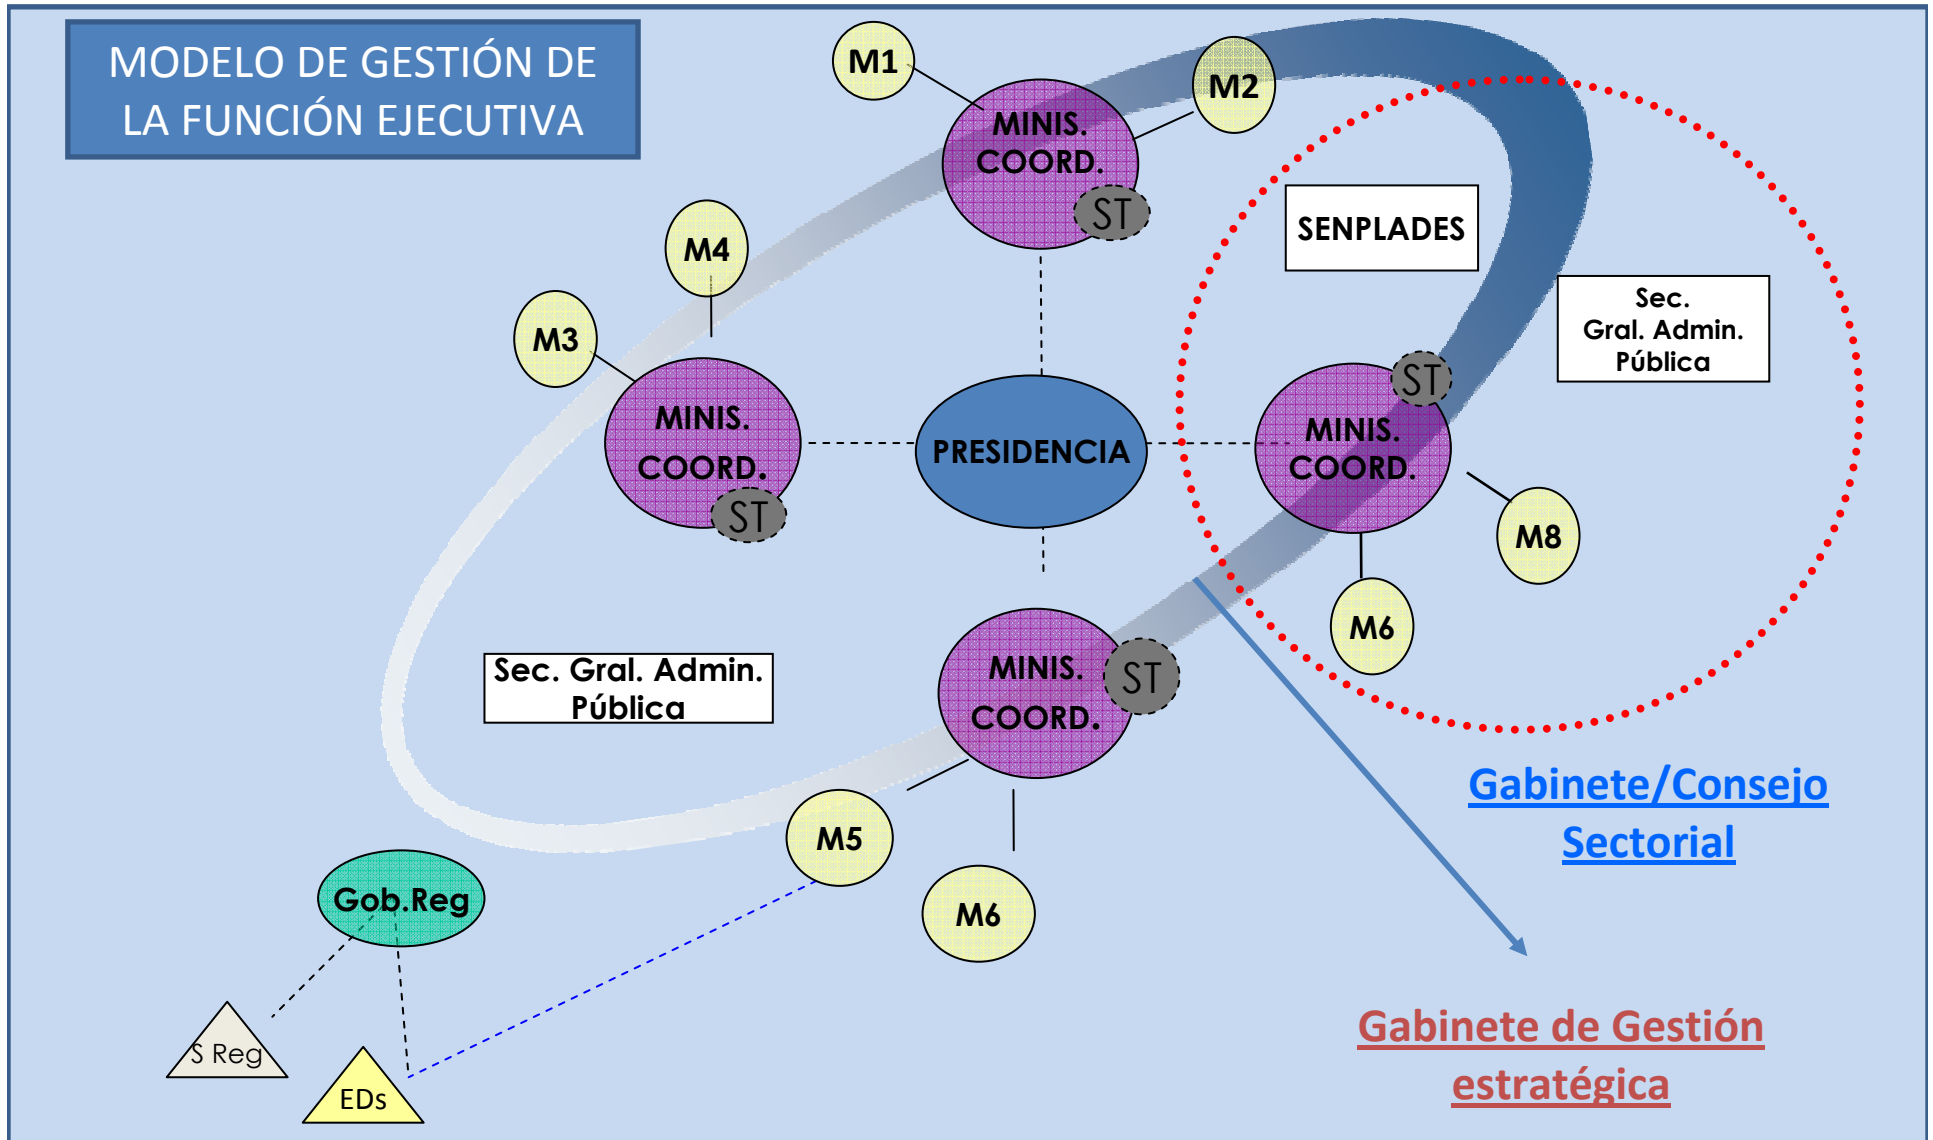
MODELO DE GESTIÓN DE LA FUNCIÓN EJECUTIVA

M1

M2

MINIS. COORD.

ST

SENPLADES

M4

M3

Sec. Gral. Admin. Pública

MINIS. COORD.

ST

PRESIDENCIA

ST

MINIS. COORD.

M8

M6

MINIS. COORD.

ST

Sec. Gral. Admin. Pública

Gabinete/Consejo Sectorial

M5

M6

Gob.Reg

S Reg

EDs

Gabinete de Gestión estratégica